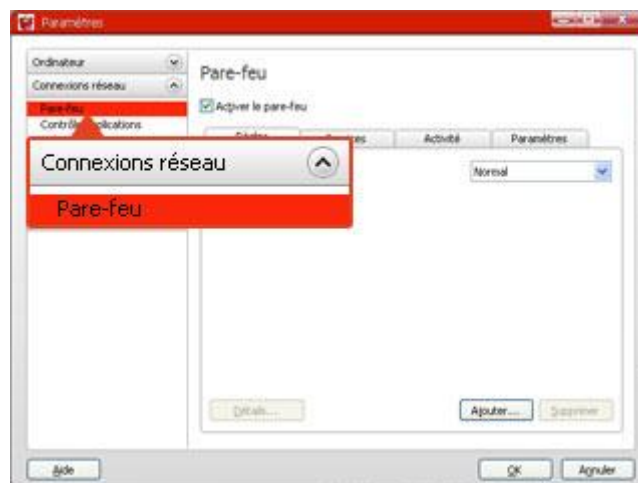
Paramètres

Ordinateur

Connexions réseau

Pare-feu

Contrôle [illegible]plications

Pare-feu

Activer le pare-feu

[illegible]

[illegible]

Activité

Paramètres

Connexions réseau

Pare-feu

Normal

Détails...

Ajouter...

Supprimer

Aide

OK

Annuler